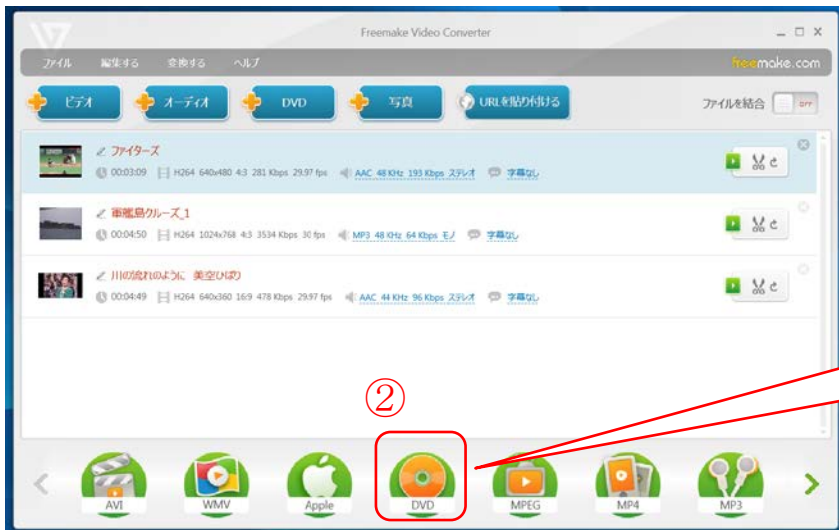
Freemake Video Converter

ファイル 編集する 変換する ヘルプ

freemake.com

ビデオ オーディオ DVD 写真 URLを貼り付ける

ファイルを結合 OFF

ファイターズ
00:03:09 H264 640x480 4:3 281 Kbps 29.97 fps AAC 48 KHz 193 Kbps ステレオ 字幕なし

軍艦島クルーズ_1
00:04:50 H264 1024x768 4:3 3534 Kbps 30 fps MP3 48 KHz 64 Kbps モノ 字幕なし

川の流れのように 美空ひばり
00:04:49 H264 640x360 16:9 478 Kbps 29.97 fps AAC 44 KHz 96 Kbps ステレオ 字幕なし

②

AVI WMV Apple DVD MPEG MP4 MP3